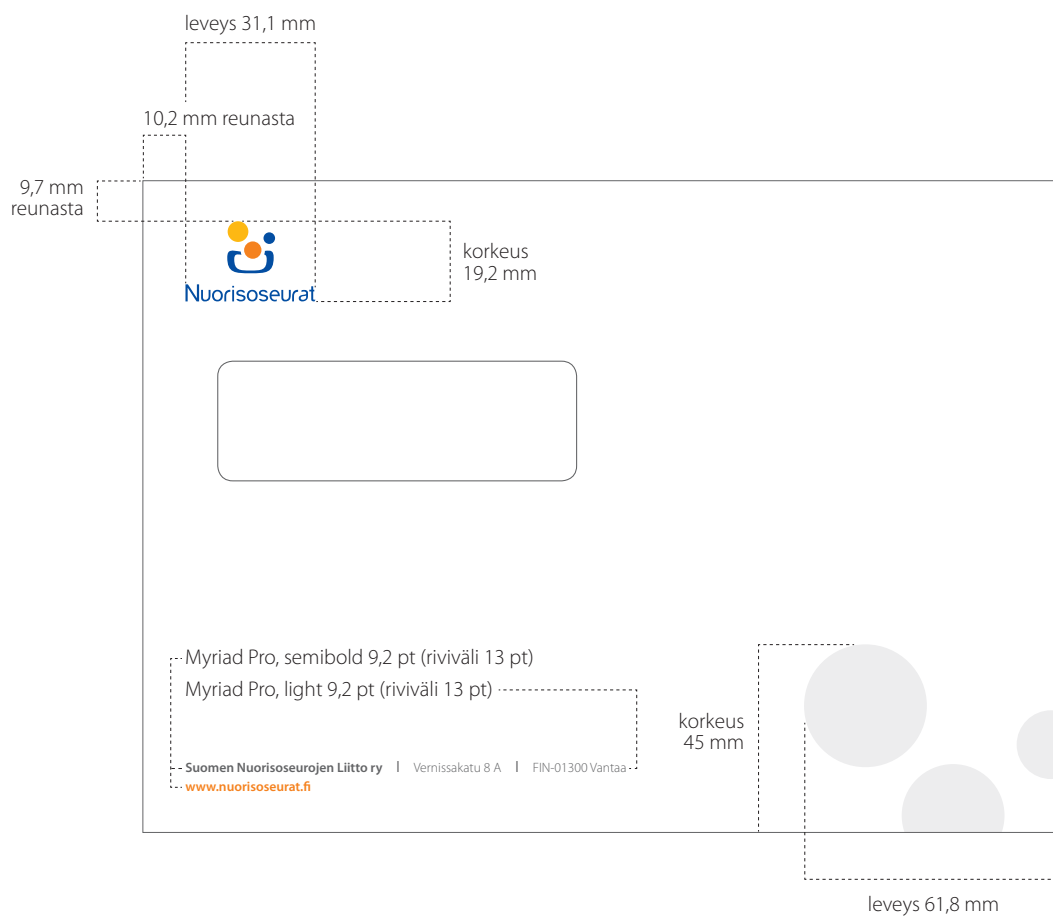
leveys 31,1 mm

10,2 mm reunasta

9,7 mm reunasta

korkeus 19,2 mm

Nuorisoseurat

Myriad Pro, semibold 9,2 pt (riviväli 13 pt)

Myriad Pro, light 9,2 pt (riviväli 13 pt)

korkeus 45 mm

Suomen Nuorisoseurojen Liitto ry | Vernissakatu 8 A | FIN-01300 Vantaa
www.nuorisoseurat.fi

leveys 61,8 mm